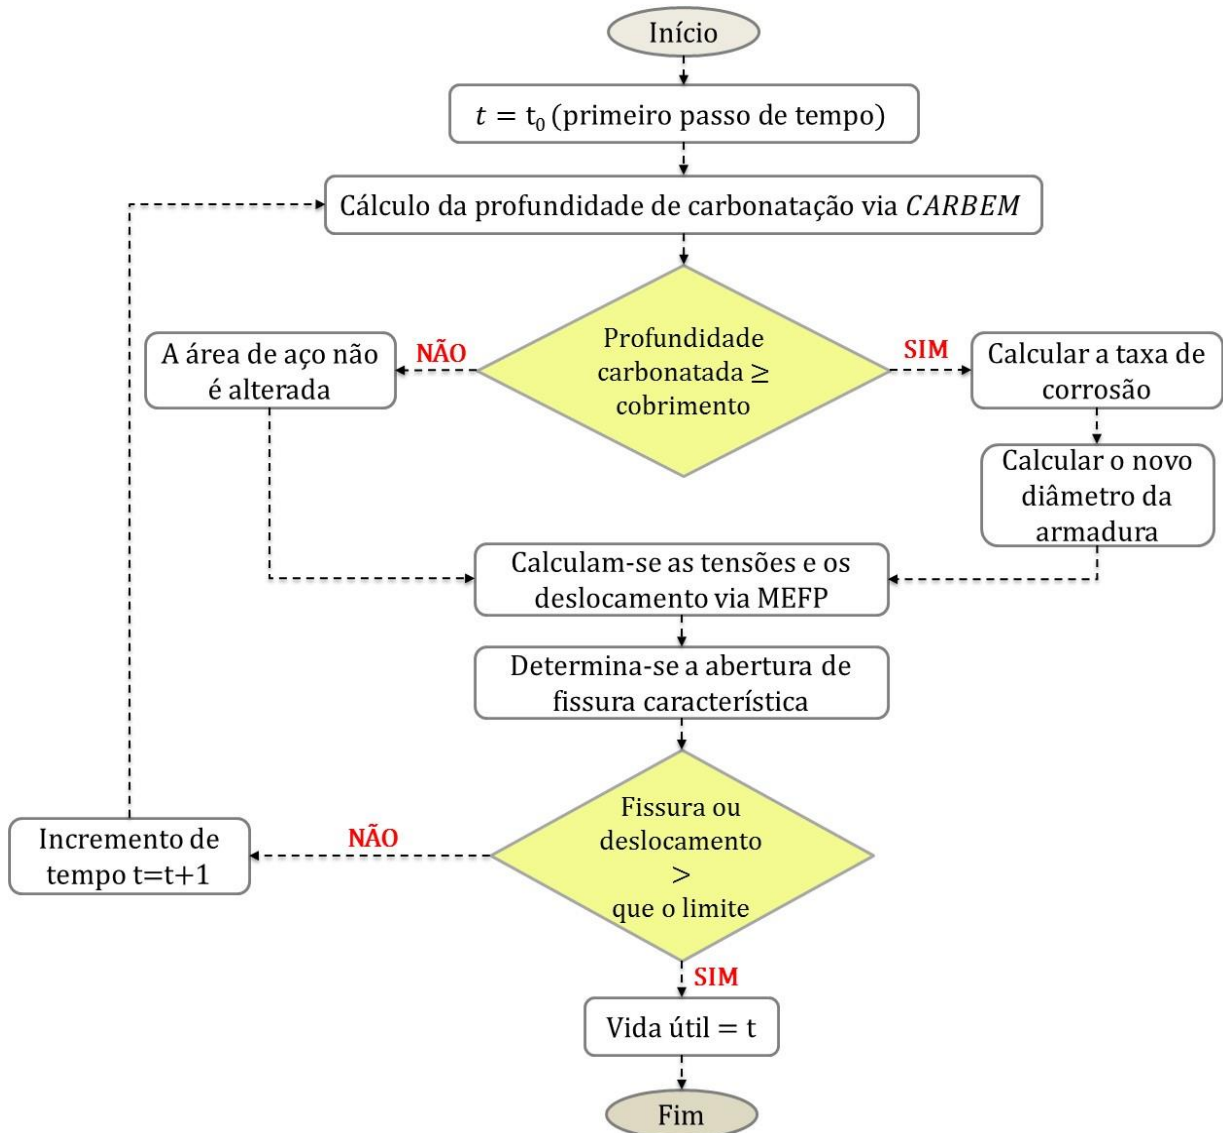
Início

$t = t_0$ (primeiro passo de tempo)

Cálculo da profundidade de carbonatação via $CARBEM$

Profundidade carbonatada ≥ cobrimento

NÃO

A área de aço não é alterada

SIM

Calcular a taxa de corrosão

Calcular o novo diâmetro da armadura

Calculam-se as tensões e os deslocamento via MEFP

Determina-se a abertura de fissura característica

Fissura ou deslocamento > que o limite

NÃO

Incremento de tempo t=t+1

SIM

Vida útil = t

Fim